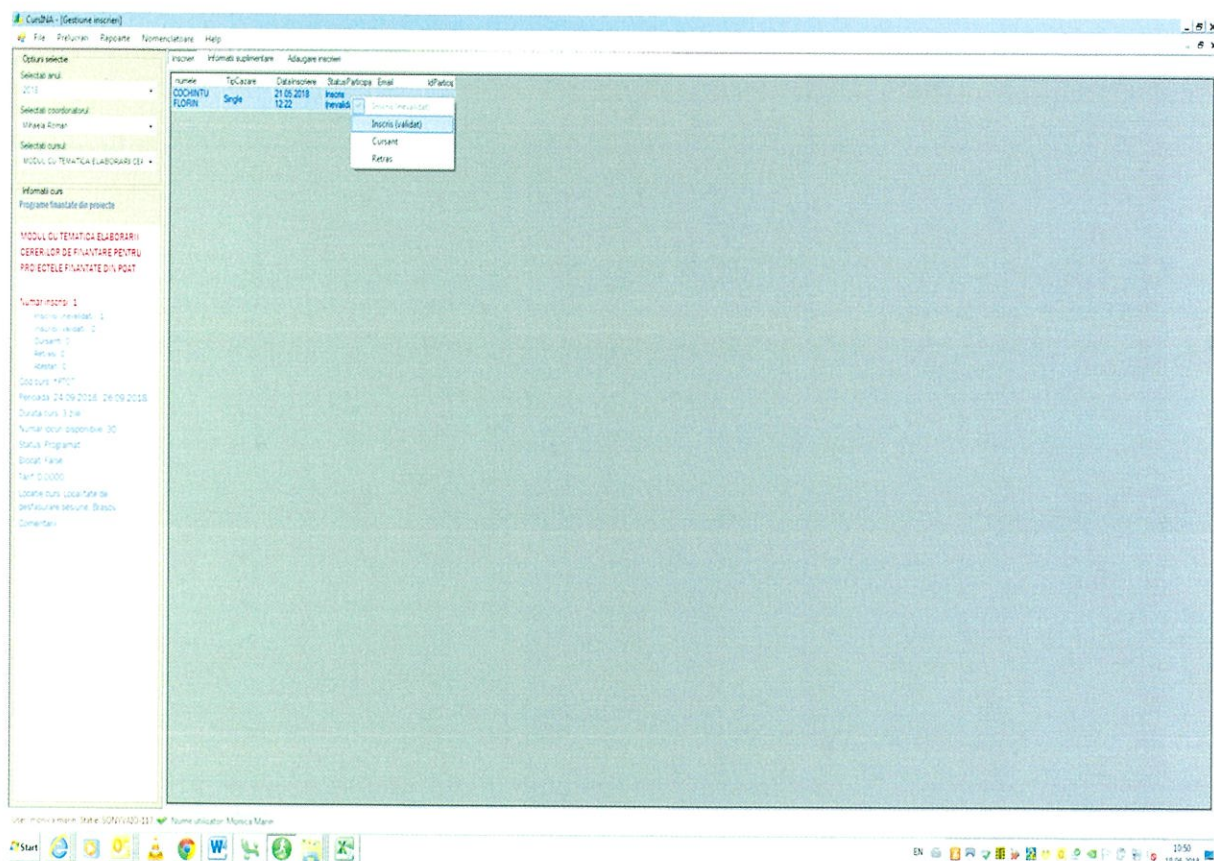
CursINA - [Gestiune inscrieri]

File Preluari Rapoarte Nomenclatoare Help

Optiuni selectie
Selectati anul
2018
Selectati coordonatorul
Mihaela Roman
Selectati cursul
MODUL CU TEMATICA ELABORARII CER

Informatii curs
Programe finantate din proiecte

MODUL CU TEMATICA ELABORARII CERERILOR DE FINANTARE PENTRU PROIECTELE FINANTATE DIN POAT

Numar inscrisi: 1
Inscrisi (nevalidat) : 1
Inscrisi (validat) : 0
Cursanti: 0
Retrasi: 0
Absolvi: 0
Cod curs: *ATCT
Perioada: 24.09.2018 - 26.09.2018
Durata curs: 3 zile
Numar locuri disponibile: 30
Status: Programat
Blocat: False
Tarif: 0.0000
Locatie curs: Locatiile de desfasurare sesiune: Brasov
Comentariu:

Inscrieri Informatii suplimentare Adaugare inscrieri

| numele | TipCazare | DataInscriere | StatusParticipa | Email | IdPartic |
|---|---|---|---|---|---|
| COCHINTU FLORIN | Single | 21.05.2018 12:22 | Inscris (nevalid | | |

Inscris (nevalidat)
Inscris (validat)
Cursant
Retras

User: monica.marie Statie: SONY-VAIO-117 Nume utilizator: Monica Marie

Start

EN 10:50